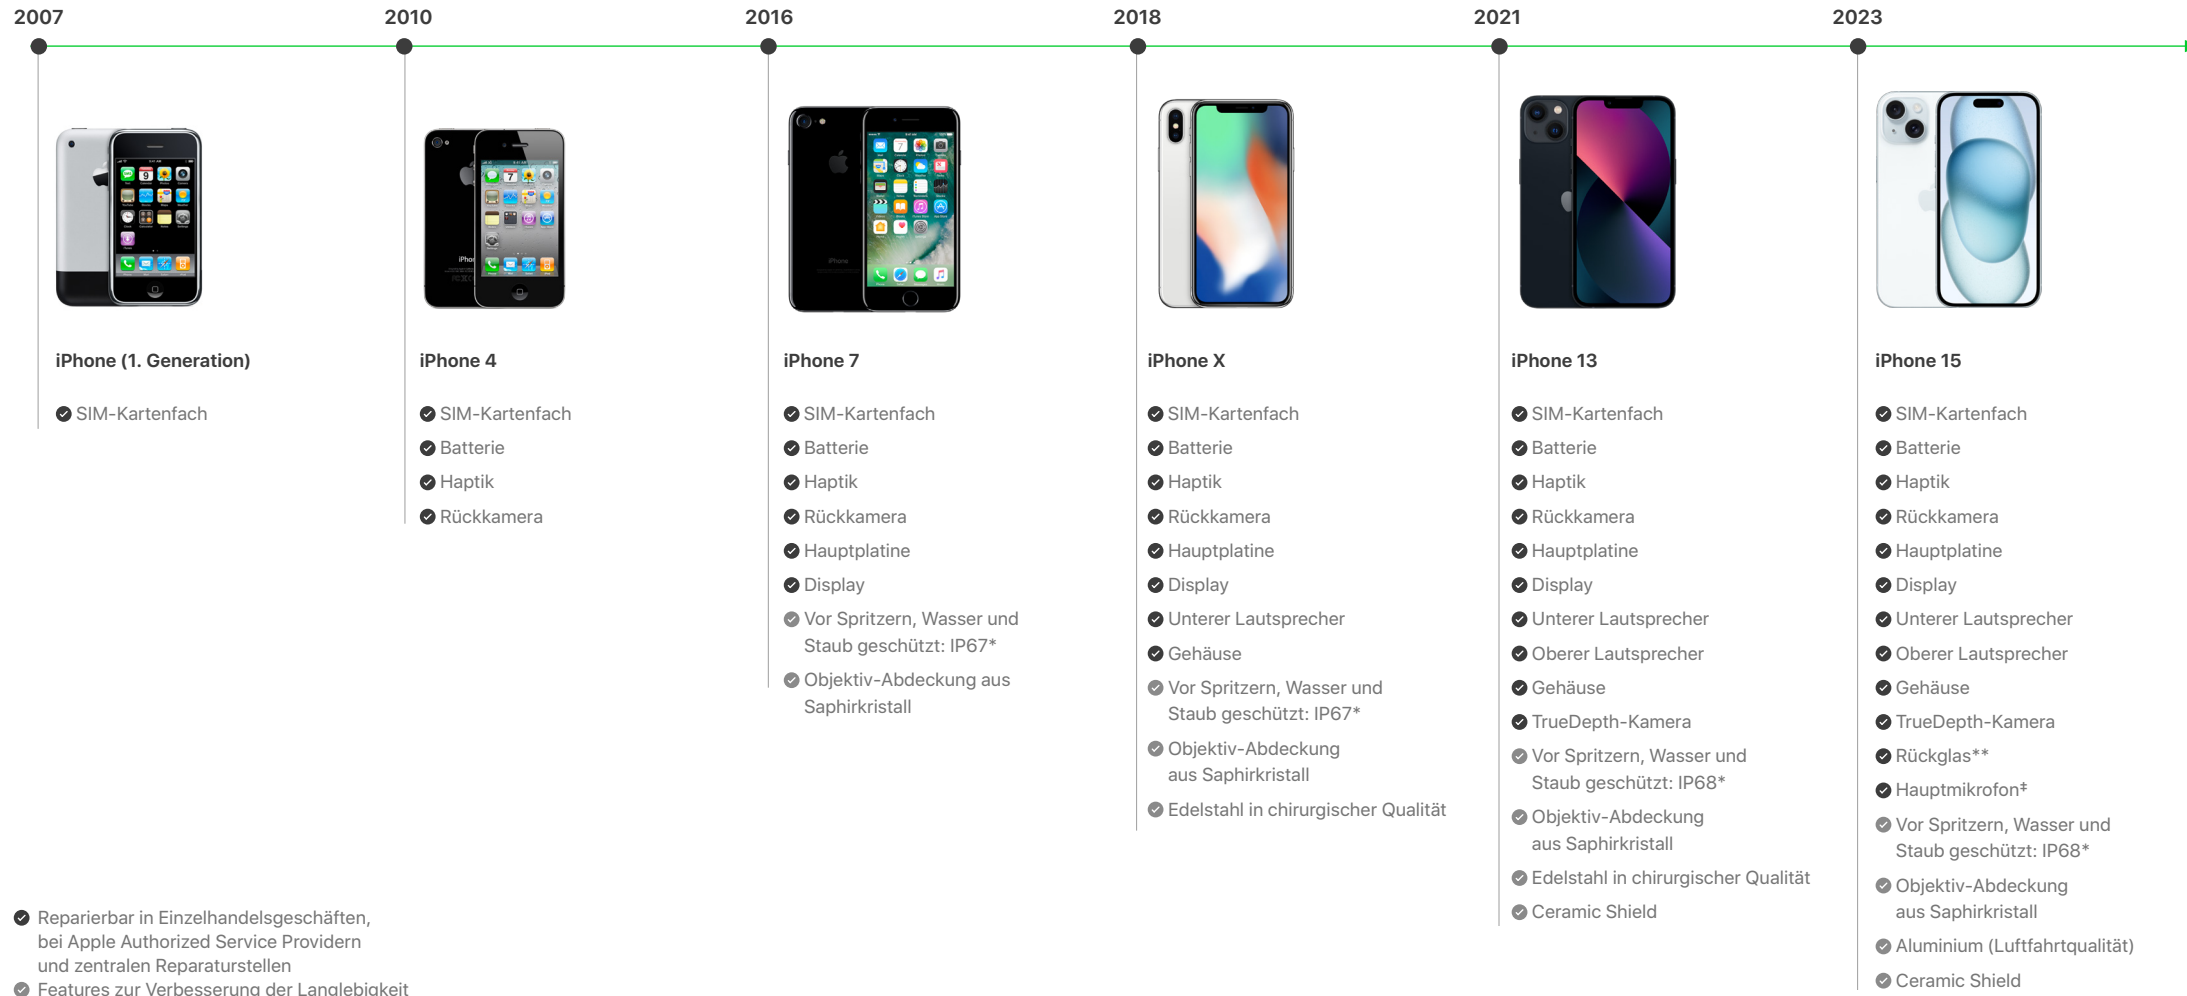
2007

iPhone (1. Generation)

SIM-Kartenfach

2010

iPhone 4

SIM-Kartenfach
Batterie
Haptik
Rückkamera

2016

iPhone 7

SIM-Kartenfach
Batterie
Haptik
Rückkamera
Hauptplatine
Display
Vor Spritzern, Wasser und Staub geschützt: IP67*
Objektiv-Abdeckung aus Saphirkristall

2018

iPhone X

SIM-Kartenfach
Batterie
Haptik
Rückkamera
Hauptplatine
Display
Unterer Lautsprecher
Gehäuse
Vor Spritzern, Wasser und Staub geschützt: IP67*
Objektiv-Abdeckung aus Saphirkristall
Edelstahl in chirurgischer Qualität

2021

iPhone 13

SIM-Kartenfach
Batterie
Haptik
Rückkamera
Hauptplatine
Display
Unterer Lautsprecher
Oberer Lautsprecher
Gehäuse
TrueDepth-Kamera
Vor Spritzern, Wasser und Staub geschützt: IP68*
Objektiv-Abdeckung aus Saphirkristall
Edelstahl in chirurgischer Qualität
Ceramic Shield

2023

iPhone 15

SIM-Kartenfach
Batterie
Haptik
Rückkamera
Hauptplatine
Display
Unterer Lautsprecher
Oberer Lautsprecher
Gehäuse
TrueDepth-Kamera
Rückglas**
Hauptmikrofon‡
Vor Spritzern, Wasser und Staub geschützt: IP68*
Objektiv-Abdeckung aus Saphirkristall
Aluminium (Luftfahrtqualität)
Ceramic Shield

Reparierbar in Einzelhandelsgeschäften, bei Apple Authorized Service Providern und zentralen Reparaturstellen
Features zur Verbesserung der Langlebigkeit